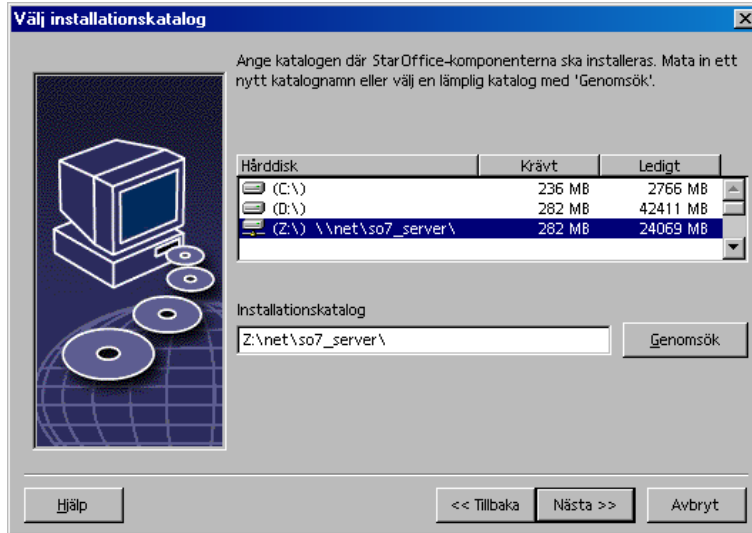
Välj installationskatalog

Ange katalogen där StarOffice-komponenterna ska installeras. Mata in ett nytt katalognamn eller välj en lämplig katalog med 'Genomsök'.

| Hårddisk | Krävt | Ledigt |
|---|---|---|
| (C:\) | 236 MB | 2766 MB |
| (D:\) | 282 MB | 42411 MB |
| (Z:\) \\net\so7_server\ | 282 MB | 24069 MB |

Installationskatalog

Z:\net\so7_server\

Genomsök

Hjälp

<< Tillbaka

Nästa >>

Avbryt